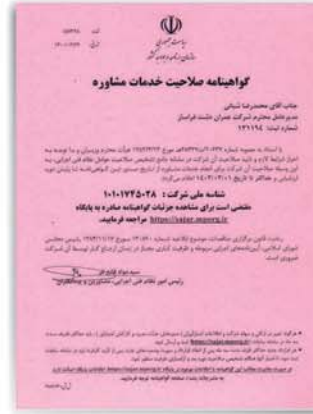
گواهینامه صلاحیت خدمات مشاوره

جناب آقای محمدرضا شیبانی
مدیرعامل محترم شرکت عمران دشت فراسان

شناسه ملی شرکت : ۱۰۱۰۱۷۴۵۰۲۸
متقاضی است برای مشاهده جزئیات گواهینامه صادره به پایگاه
https://sajar.mporg.ir مراجعه فرمایید.

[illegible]

رئیس امور نظام فنی اجرایی، مشاورین و پیمانکاران